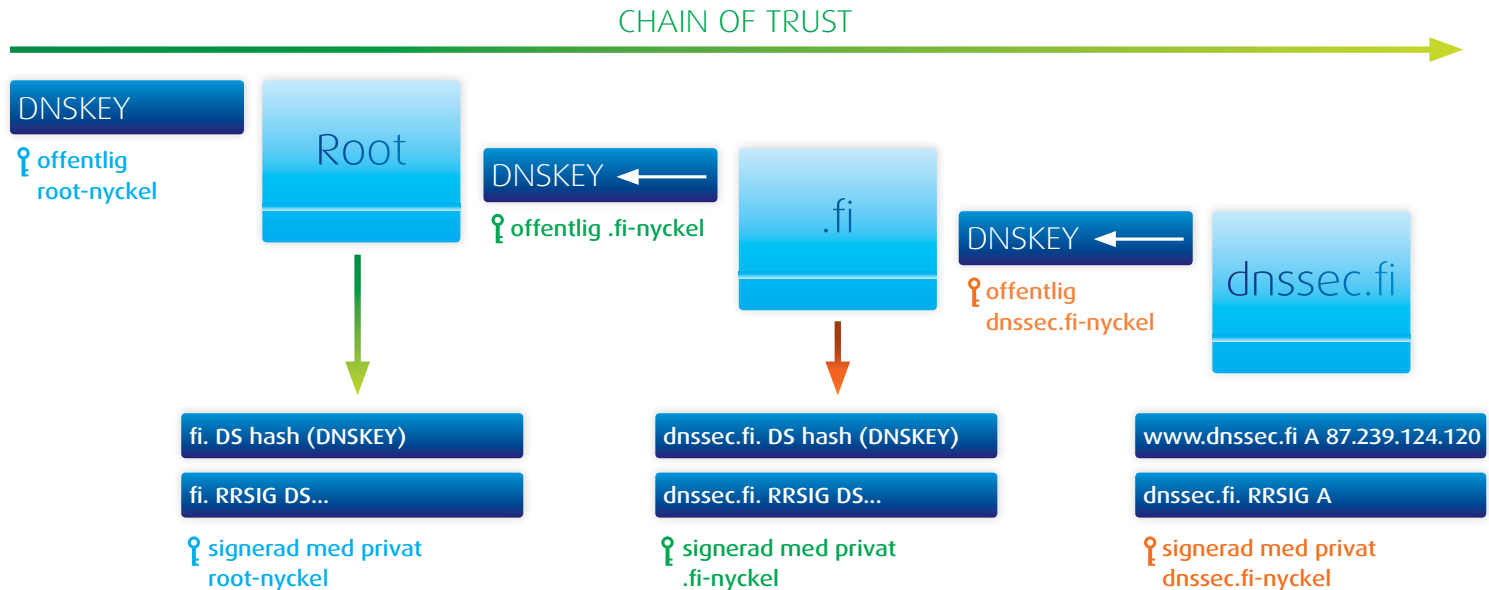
CHAIN OF TRUST

DNSKEY

offentlig root-nyckel

Root

DNSKEY

offentlig .fi-nyckel

.fi

DNSKEY

offentlig dnssec.fi-nyckel

dnssec.fi

fi. DS hash (DNSKEY)

fi. RRSIG DS...

signerad med privat root-nyckel

dnssec.fi. DS hash (DNSKEY)

dnssec.fi. RRSIG DS...

signerad med privat .fi-nyckel

www.dnssec.fi A 87.239.124.120

dnssec.fi. RRSIG A

signerad med privat dnssec.fi-nyckel